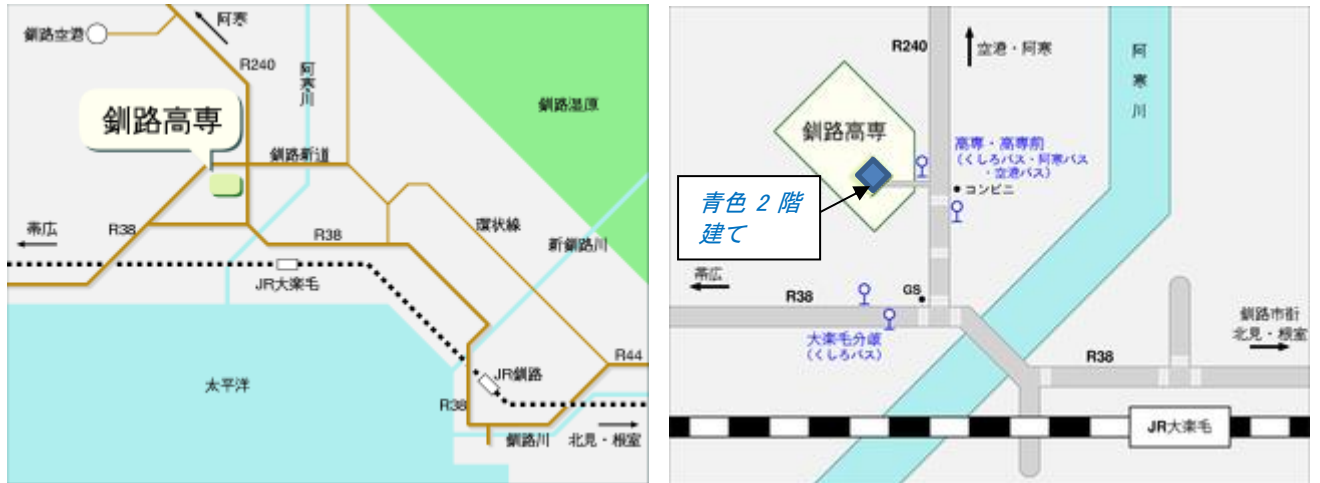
釧路空港
阿寒
R240
阿寒川
釧路高専
釧路湿原
釧路新道
帯広
R38
R38
環状線
新釧路川
JR大楽毛
R44
JR釧路
太平洋
R38
釧路川
北見・根室

R240
空港・阿寒
阿寒川
釧路高専
高専・高専前
（くしろバス・阿寒バス・空港バス）
コンビニ
青色 2 階建て
帯広
R38
GS
大楽毛分岐
（くしろバス）
釧路市街
北見・根室
R38
JR大楽毛